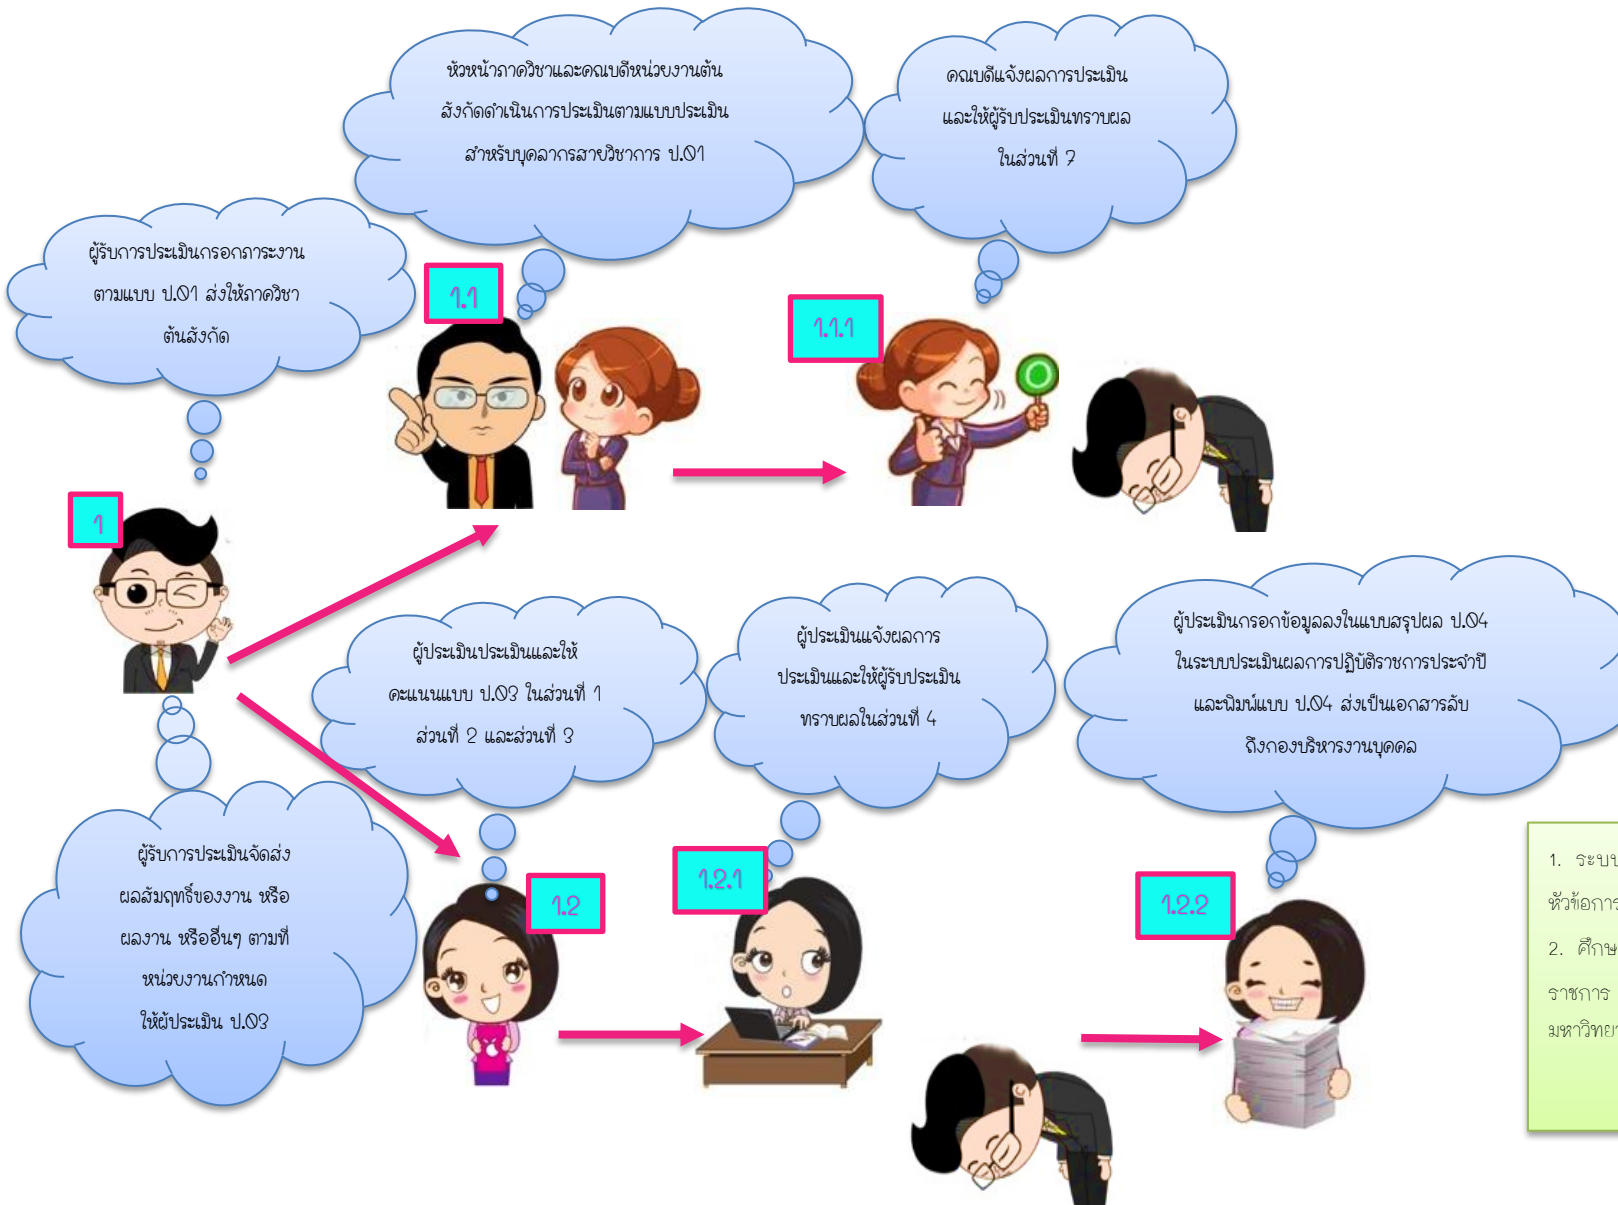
หัวหน้าภาควิชาและคณบดีหน่วยงานต้นสังกัดดำเนินการประเมินตามแบบประเมินสำหรับบุคลากรสายวิชาการ ป.01

คณบดีแจ้งผลการประเมินและให้ผู้รับประเมินทราบผลในส่วนที่ 7

ผู้รับการประเมินกรอกภาระงานตามแบบ ป.01 ส่งให้ภาควิชาต้นสังกัด

1.1

1.1.1

1

ผู้ประเมินประเมินและให้คะแนนแบบ ป.03 ในส่วนที่ 1 ส่วนที่ 2 และส่วนที่ 3

ผู้ประเมินแจ้งผลการประเมินและให้ผู้รับประเมินทราบผลในส่วนที่ 4

ผู้ประเมินกรอกข้อมูลลงในแบบสรุปผล ป.04 ในระบบประเมินผลการปฏิบัติราชการประจำปี และพิมพ์แบบ ป.04 ส่งเป็นเอกสารลับถึงกองบริหารงานบุคคล

ผู้รับการประเมินจัดส่งผลสัมฤทธิ์ของงาน หรือผลงาน หรืออื่นๆ ตามที่หน่วยงานกำหนดให้ผู้ประเมิน ป.03

1.2

1.2.1

1.2.2

1. ระบบ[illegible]
หัวข้อการ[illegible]
2. ศึกษ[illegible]
ราชการ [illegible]
มหาวิทยา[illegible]